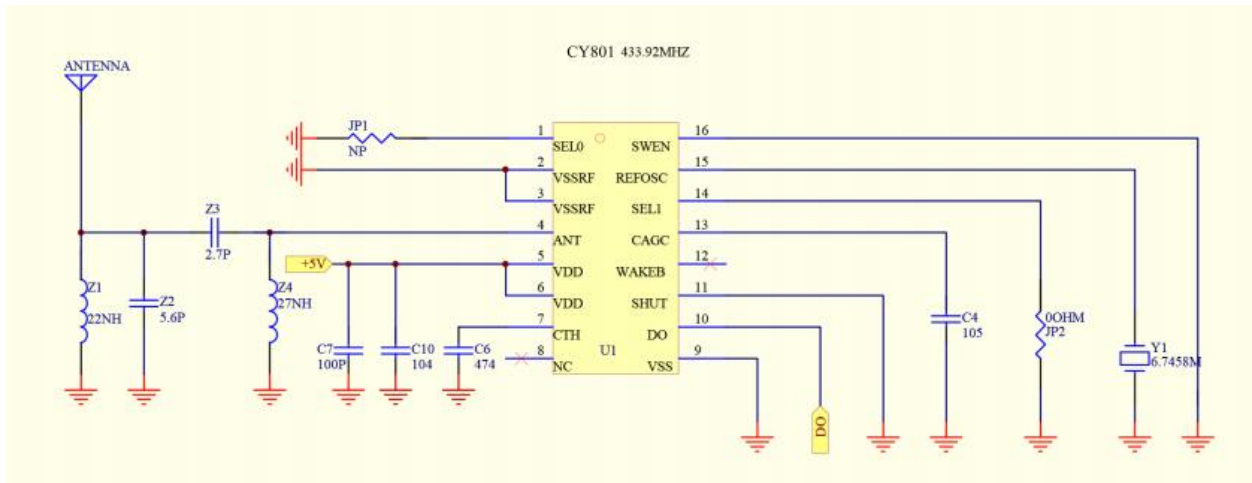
CY801 433.92MHZ

ANTENNA

JP1
NP

1 SEL0
2 VSSRF
3 VSSRF
4 ANT
5 VDD
6 VDD
7 CTH
8 NC

16 SWEN
15 REFOSC
14 SEL1
13 CAGC
12 WAKEB
11 SHUT
10 DO
9 VSS

U1

Z3
2.7P

Z1
22NH

Z2
5.6P

Z4
27NH

+5V

C7
100P

C10
104

C6
474

C4
105

0OHM
JP2

Y1
6.7458M

DO